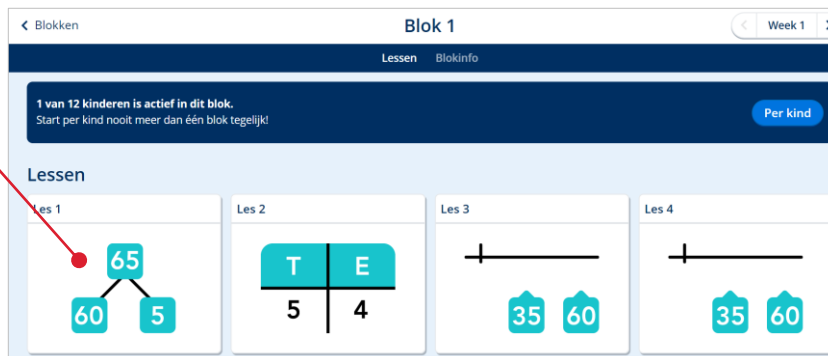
< Blokken

Blok 1

< Week 1 >

Lessen Blokinfo

1 van 12 kinderen is actief in dit blok.
Start per kind nooit meer dan één blok tegelijk!

Per kind

Lessen

Les 1

65

60 5

Les 2

| T | E |
|---|---|
| 5 | 4 |

Les 3

35 60

Les 4

35 60